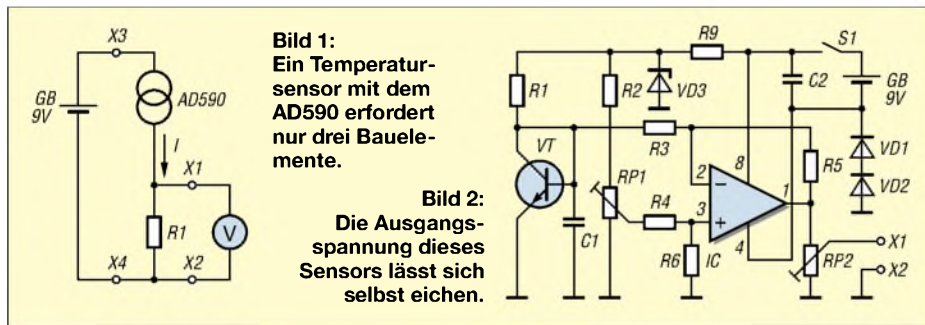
X3

GB
9V

AD590

I

X1

R1

V

X4

X2

Bild 1:
Ein Temperatursensor mit dem AD590 erfordert nur drei Bauelemente.

Bild 2:
Die Ausgangsspannung dieses Sensors lässt sich selbst eichen.

R9

S1

R1

R2

VD3

C2

GB
9V

R3

VT

RP1

2

8

R5

VD1

VD2

–

1

R4

3

+

C1

4

R6

IC

RP2

X1

X2